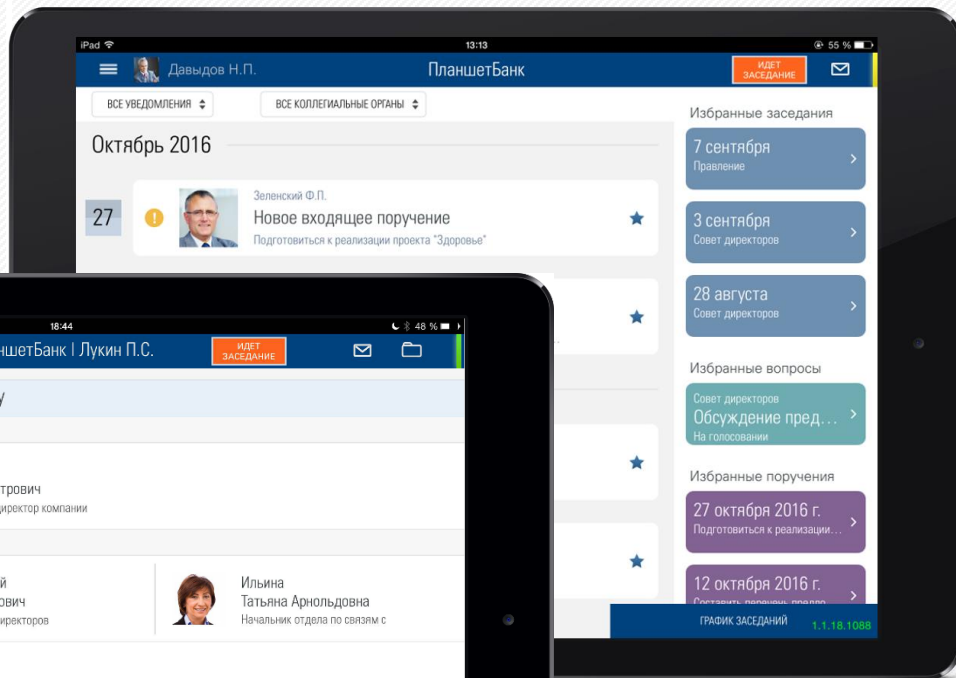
iPad
13:13
55 %
Давыдов Н.П.
ПланшетБанк
ИДЕТ ЗАСЕДАНИЕ
ВСЕ УВЕДОМЛЕНИЯ
ВСЕ КОЛЛЕГИАЛЬНЫЕ ОРГАНЫ
Октябрь 2016
27
Зеленский Ф.П.
Новое входящее поручение
Подготовиться к реализации проекта "Здоровье"
Избранные заседания
7 сентября
Правление
3 сентября
Совет директоров
28 августа
Совет директоров
Избранные вопросы
Совет директоров
Обсуждение пред...
На голосовании
Избранные поручения
27 октября 2016 г.
Подготовиться к реализации...
12 октября 2016 г.
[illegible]
ГРАФИК ЗАСЕДАНИЙ
1.1.18.1088

18:44
48 %
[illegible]шетБанк | Лукин П.С.
ИДЕТ ЗАСЕДАНИЕ
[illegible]у
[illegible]трович
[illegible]директор компании
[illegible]й
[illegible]ович
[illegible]иректоров
Ильина
Татьяна Арнольдовна
Начальник отдела по связям с